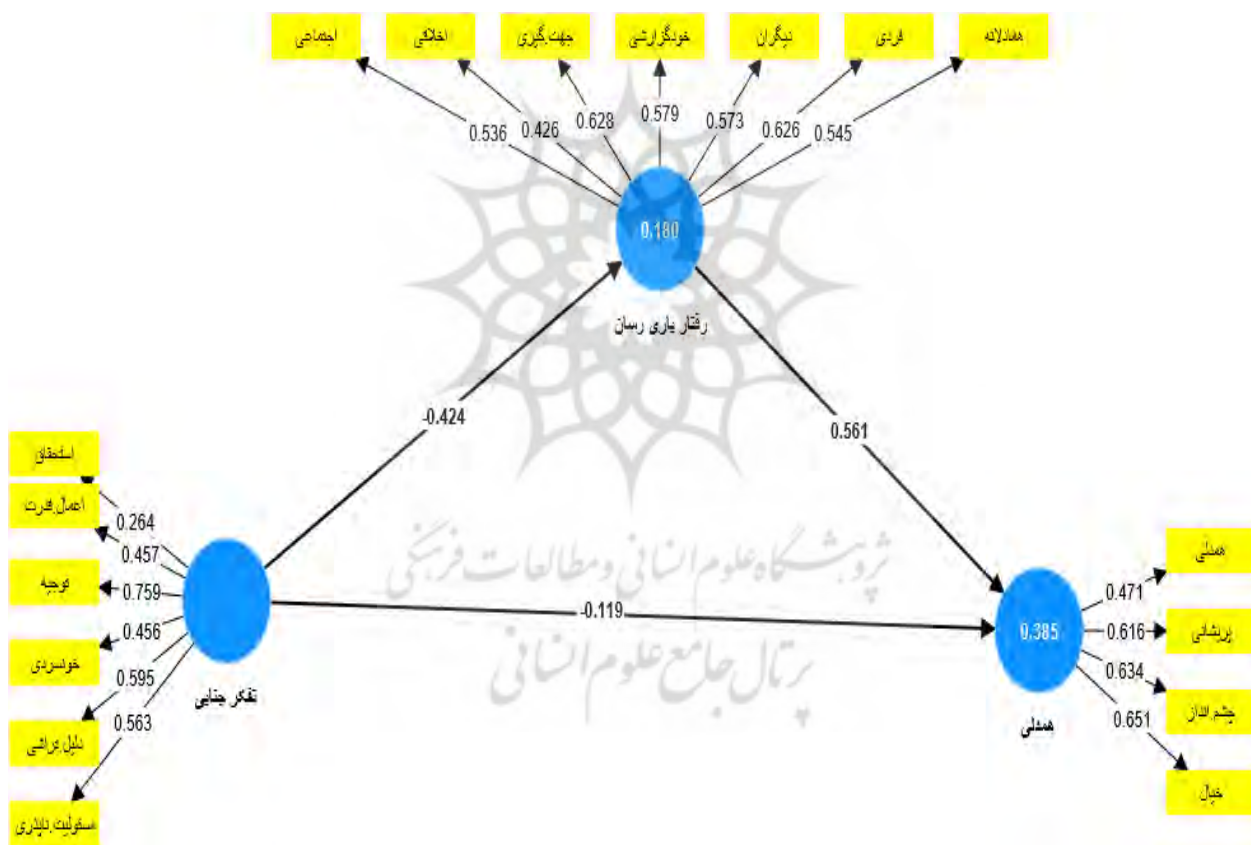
اجتماعی
اخلاقی
جهت گیری
خودگزارشی
دیگران
فردی
همدلانه
0.536
0.426
0.628
0.579
0.573
0.626
0.545
0.180
رفتار یاری رسان
-0.424
0.561
استحقاق
اعمال قدرت
توجیه
خونسردی
دلیل تراشی
مسئولیت ناپذیری
0.264
0.457
0.759
0.456
0.595
0.563
تفکر جنایی
-0.119
0.385
همدلی
0.471
0.616
0.634
0.651
همدلی
پریشانی
چشم انداز
خیال
پژوهشگاه علوم انسانی و مطالعات فرهنگی
پرتال جامع علوم انسانی